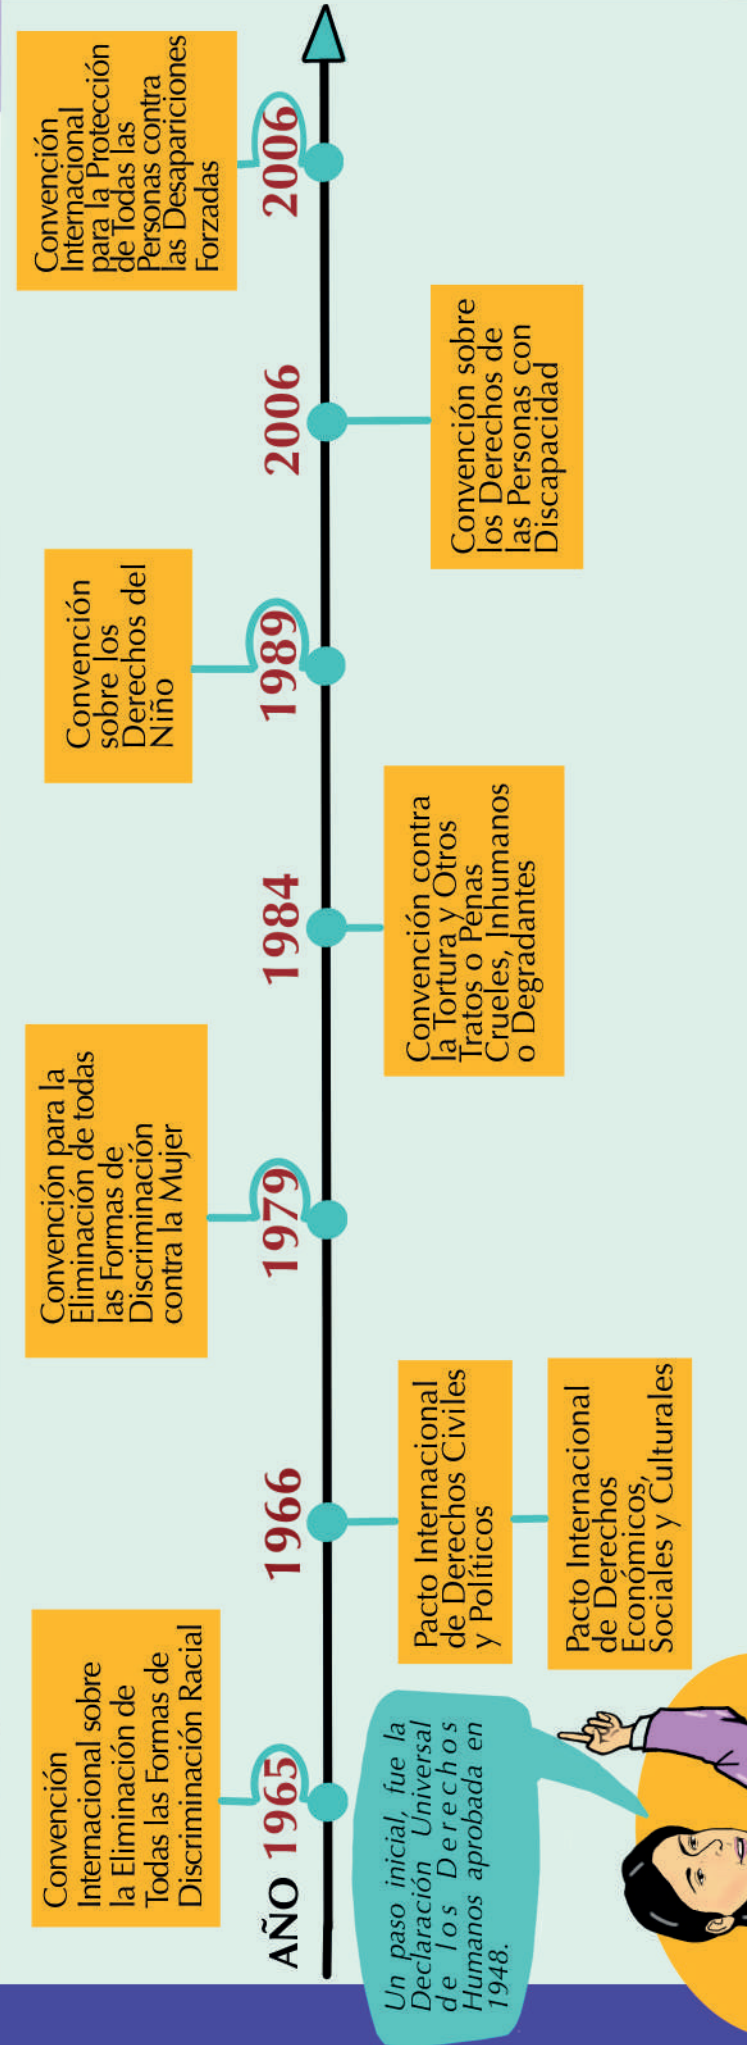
AÑO 1965
Convención Internacional sobre la Eliminación de Todas las Formas de Discriminación Racial

Un paso inicial, fue la Declaración Universal de los Derechos Humanos aprobada en 1948.

1966
Pacto Internacional de Derechos Civiles y Políticos

Pacto Internacional de Derechos Económicos, Sociales y Culturales

1979
Convención para la Eliminación de todas las Formas de Discriminación contra la Mujer

1984
Convención contra la Tortura y Otros Tratos o Penas Crueles, Inhumanos o Degradantes

1989
Convención sobre los Derechos del Niño

2006
Convención sobre los Derechos de las Personas con Discapacidad

2006
Convención Internacional para la Protección de Todas las Personas contra las Desapariciones Forzadas